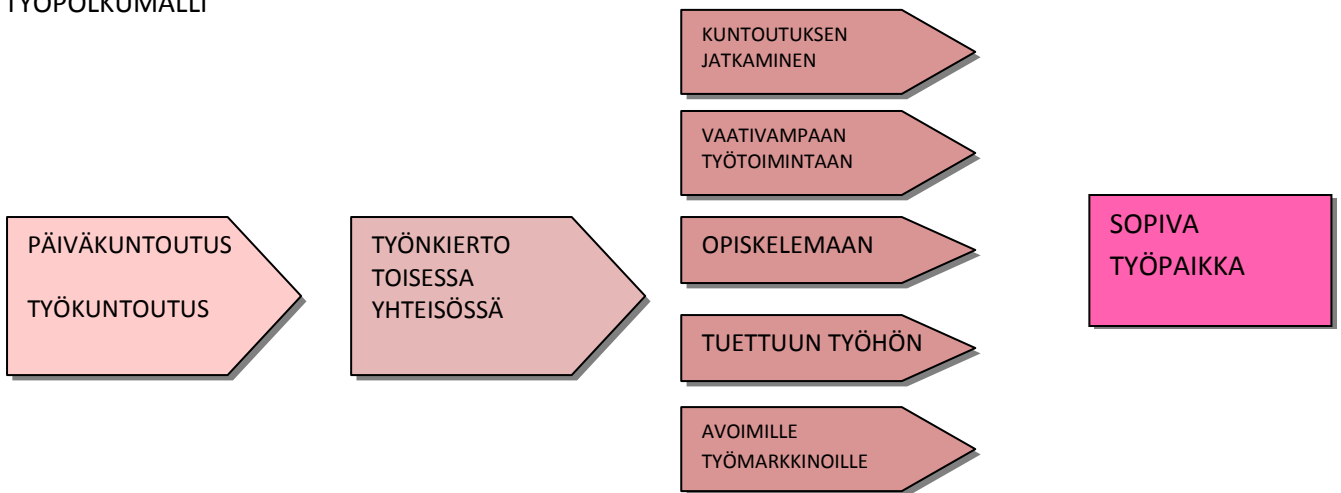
TYÖPOLKUMALLI

PÄIVÄKUNTOUTUS

TYÖKUNTOUTUS

TYÖNKIERTO TOISESSA YHTEISÖSSÄ

KUNTOUTUKSEN JATKAMINEN

VAATIVAMPAAN TYÖTOIMINTAAN

OPISKELEMAAN

TUETTUUN TYÖHÖN

AVOIMILLE TYÖMARKKINOILLE

SOPIVA TYÖPAIKKA